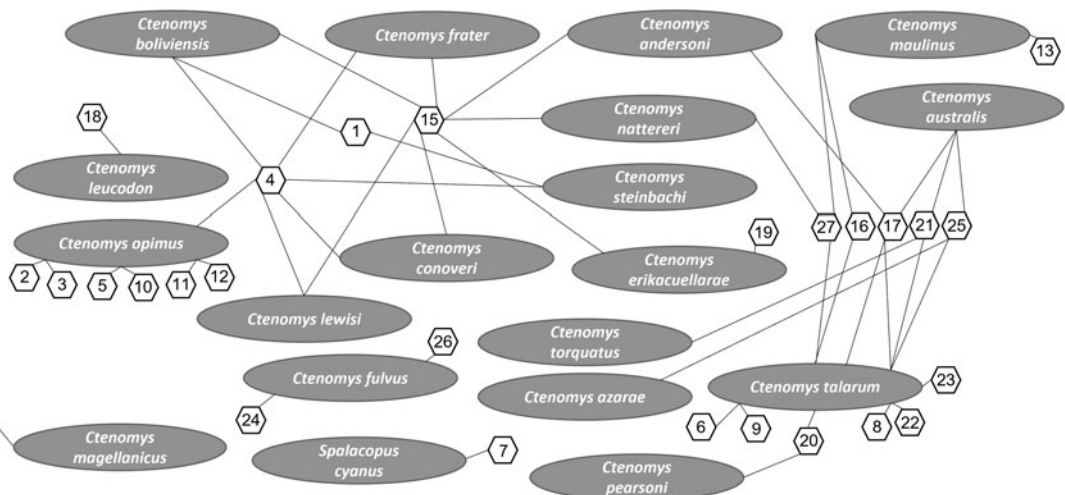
Ctenomys boliviensis

Ctenomys frater

Ctenomys andersoni

Ctenomys maulinus

13

Ctenomys australis

18

1

15

Ctenomys nattereri

Ctenomys leucodon

4

Ctenomys steinbachi

27

16

17

21

25

Ctenomys opimus

19

Ctenomys conoveri

Ctenomys erikacuellarae

2

3

5

10

11

12

Ctenomys lewisi

Ctenomys torquatus

26

Ctenomys fulvus

23

Ctenomys azarae

Ctenomys talarum

24

6

9

8

22

Ctenomys magellanicus

Spalacopus cyanus

7

20

Ctenomys pearsoni